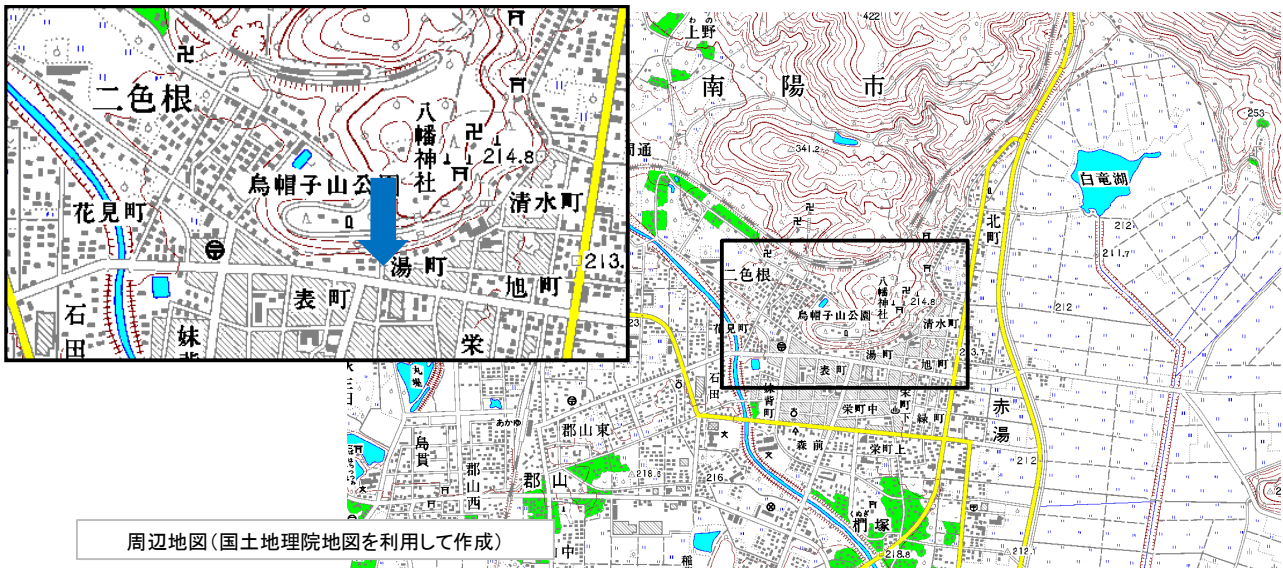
二色根
八幡神社
214.8
烏帽子山公園
清水町
花見町
湯町
213.
旭町
表町
石田
妹背
栄

上野
422
南陽市
341.2
253
白竜湖
北町
212
211.7
212
二色根
八幡神社
214.8
烏帽子山公園
清水町
花見町
湯町
213.7
旭町
表町
石田
妹背町
栄町中
宮内
緑町
赤湯
郡山東
郡山西
郡山
烏貫
森前
栄町上
218.3
216
椚塚
212
218.8
212.1
丸堀
あかゆ
中

周辺地図(国土地理院地図を利用して作成)